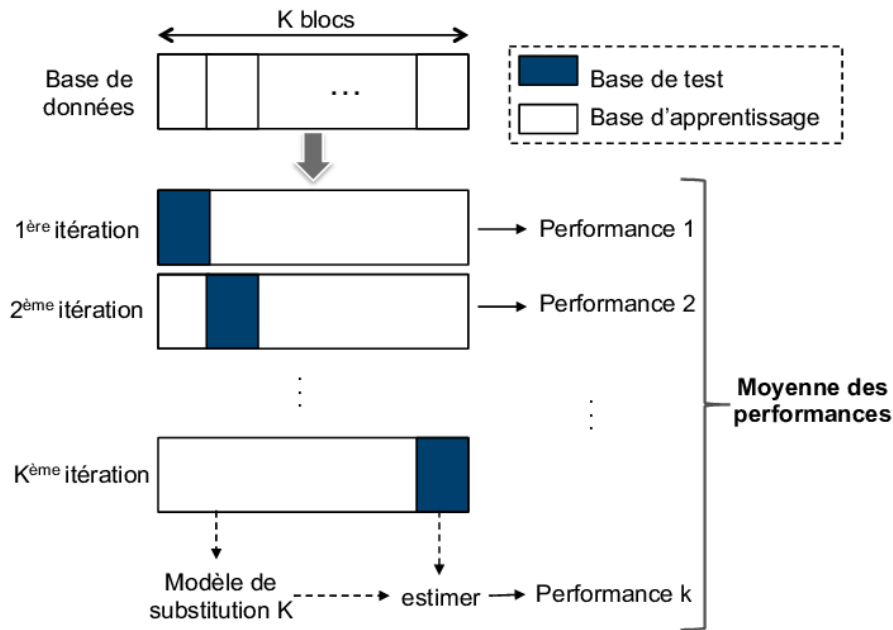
K blocs

Base de données

…

Base de test

Base d'apprentissage

1$^{ère}$ itération

Performance 1

2$^{ème}$ itération

Performance 2

Moyenne des performances

K$^{ème}$ itération

Modèle de substitution K

estimer

Performance k